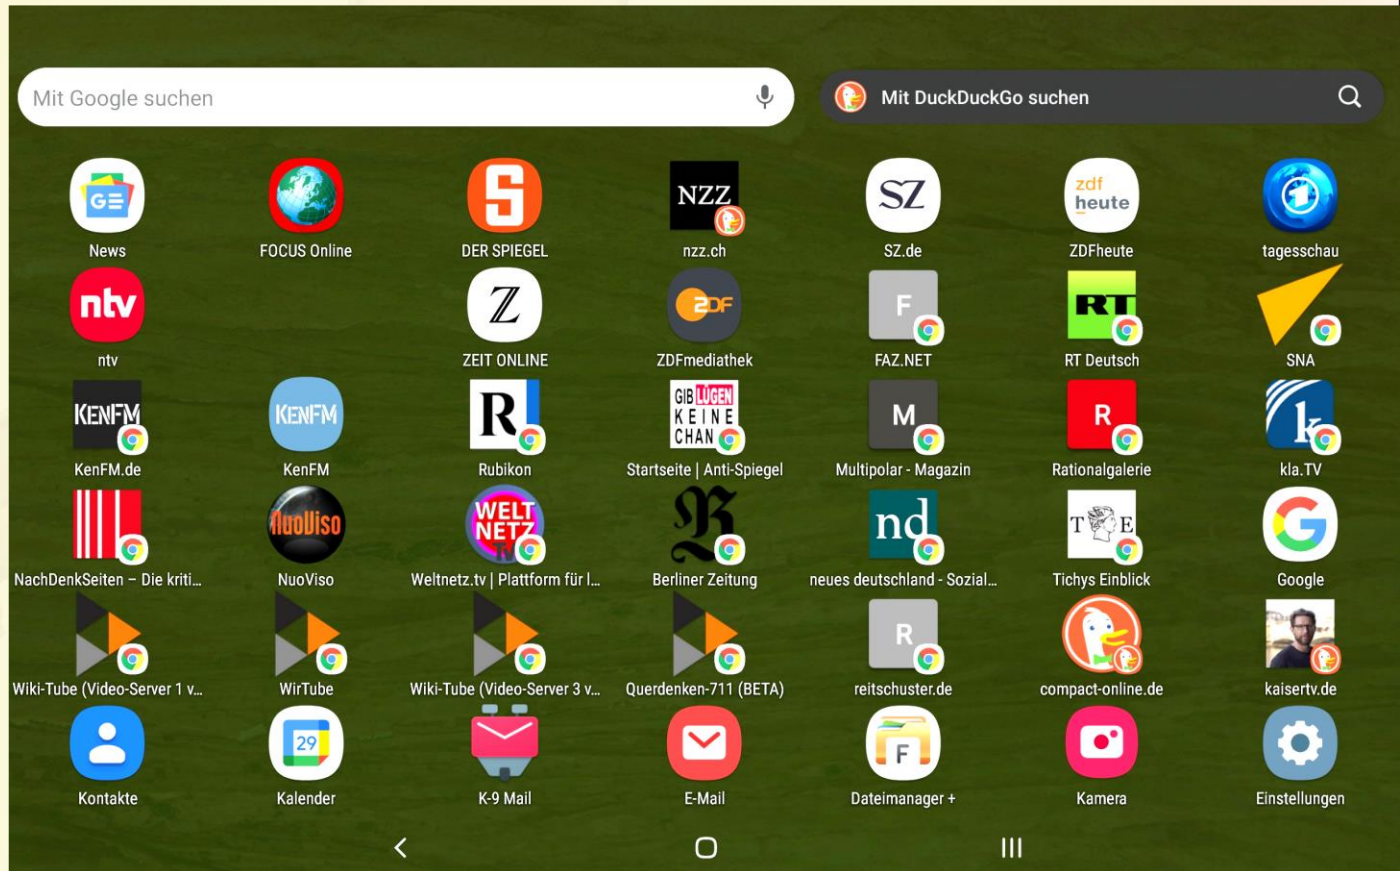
Mit Google suchen

Mit DuckDuckGo suchen

News
FOCUS Online
DER SPIEGEL
nzz.ch
SZ.de
ZDFheute
tagesschau

ntv
ZEIT ONLINE
ZDFmediathek
FAZ.NET
RT Deutsch
SNA

KenFM.de
KenFM
Rubikon
Startseite | Anti-Spiegel
Multipolar - Magazin
Rationalgalerie
kla.TV

NachDenkSeiten – Die kriti...
NuoViso
Weltnetz.tv | Plattform für l...
Berliner Zeitung
neues deutschland - Sozial...
Tichys Einblick
Google

Wiki-Tube (Video-Server 1 v...
WirTube
Wiki-Tube (Video-Server 3 v...
Querdenken-711 (BETA)
reitschuster.de
compact-online.de
kaisertv.de

Kontakte
Kalender
K-9 Mail
E-Mail
Dateimanager +
Kamera
Einstellungen